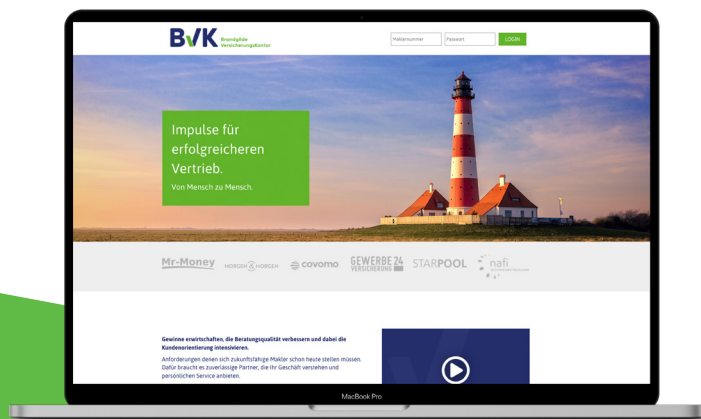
BVK Brandgilde VersicherungsKontor

Maklernummer Passwort LOGIN

Impulse für erfolgreicheren Vertrieb.

Von Mensch zu Mensch.

Mr-Money MORGEN & MORGEN covomo GEWERBE 24 VERSICHERUNG STARPOOL nafi

Gewinne erwirtschaften, die Beratungsqualität verbessern und dabei die Kundenorientierung intensivieren.

Anforderungen denen sich zukunftsfähige Makler schon heute stellen müssen. Dafür braucht es zuverlässige Partner, die Ihr Geschäft verstehen und persönlichen Service anbieten.

MacBook Pro